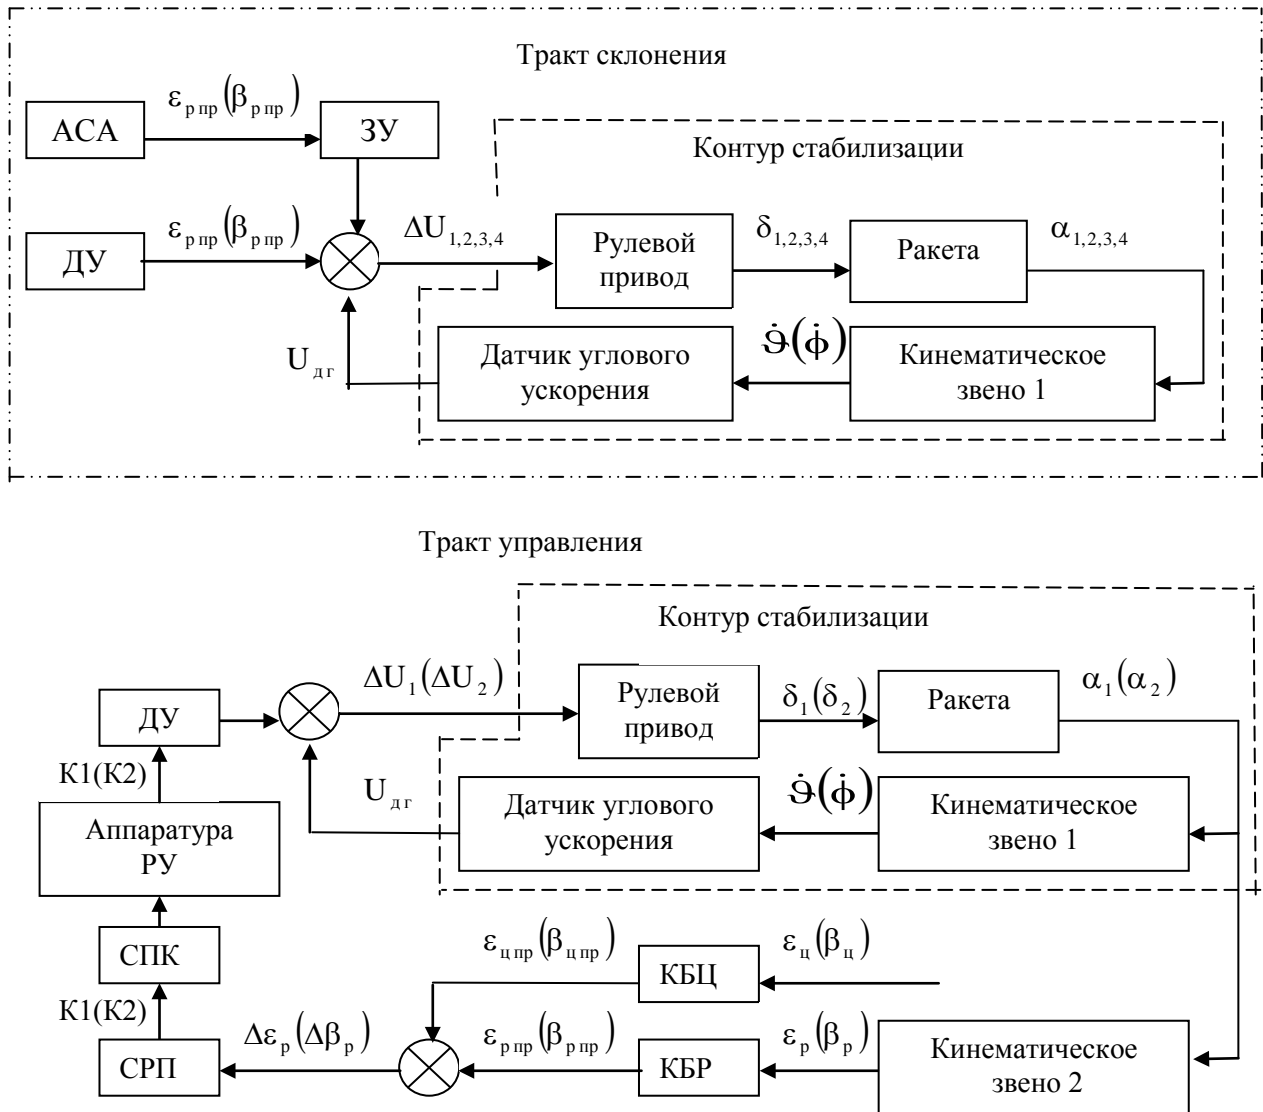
Тракт склонения

АСА

$\varepsilon_{р\,пр}(\beta_{р\,пр})$

ЗУ

Контур стабилизации

ДУ

$\varepsilon_{р\,пр}(\beta_{р\,пр})$

$\Delta U_{1,2,3,4}$

Рулевой привод

$\delta_{1,2,3,4}$

Ракета

$\alpha_{1,2,3,4}$

$U_{дг}$

Датчик углового ускорения

$\dot{\vartheta}(\dot{\phi})$

Кинематическое звено 1

Тракт управления

Контур стабилизации

$\Delta U_1(\Delta U_2)$

ДУ

Рулевой привод

$\delta_1(\delta_2)$

Ракета

$\alpha_1(\alpha_2)$

К1(К2)

$U_{дг}$

Датчик углового ускорения

$\dot{\vartheta}(\dot{\phi})$

Кинематическое звено 1

Аппаратура РУ

СПК

$\varepsilon_{ц\,пр}(\beta_{ц\,пр})$

КБЦ

$\varepsilon_{ц}(\beta_{ц})$

К1(К2)

$\Delta\varepsilon_р(\Delta\beta_р)$

$\varepsilon_{р\,пр}(\beta_{р\,пр})$

$\varepsilon_р(\beta_р)$

СРП

КБР

Кинематическое звено 2